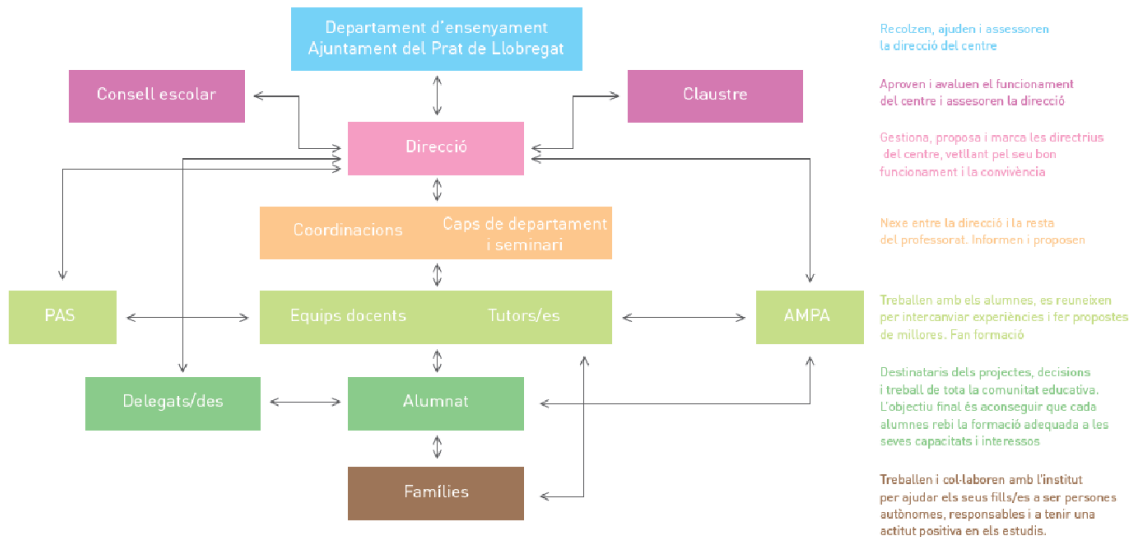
Departament d'ensenyament
Ajuntament del Prat de Llobregat

Consell escolar

Claustre

Direcció

Coordinacions

Caps de departament i seminari

PAS

Equips docents

Tutors/es

AMPA

Delegats/des

Alumnat

Famílies

Recolzen, ajuden i assessoren la direcció del centre

Aproven i avaluen el funcionament del centre i assessoren la direcció

Gestiona, proposa i marca les directrius del centre, vetllant pel seu bon funcionament i la convivència

Nexe entre la direcció i la resta del professorat. Informen i proposen

Treballen amb els alumnes, es reuneixen per intercanviar experiències i fer propostes de millores. Fan formació

Destinataris dels projectes, decisions i treball de tota la comunitat educativa. L'objectiu final és aconseguir que cada alumnes rebi la formació adequada a les seves capacitats i interessos

Treballen i col·laboren amb l'institut per ajudar els seus fills/es a ser persones autònomes, responsables i a tenir una actitut positiva en els estudis.